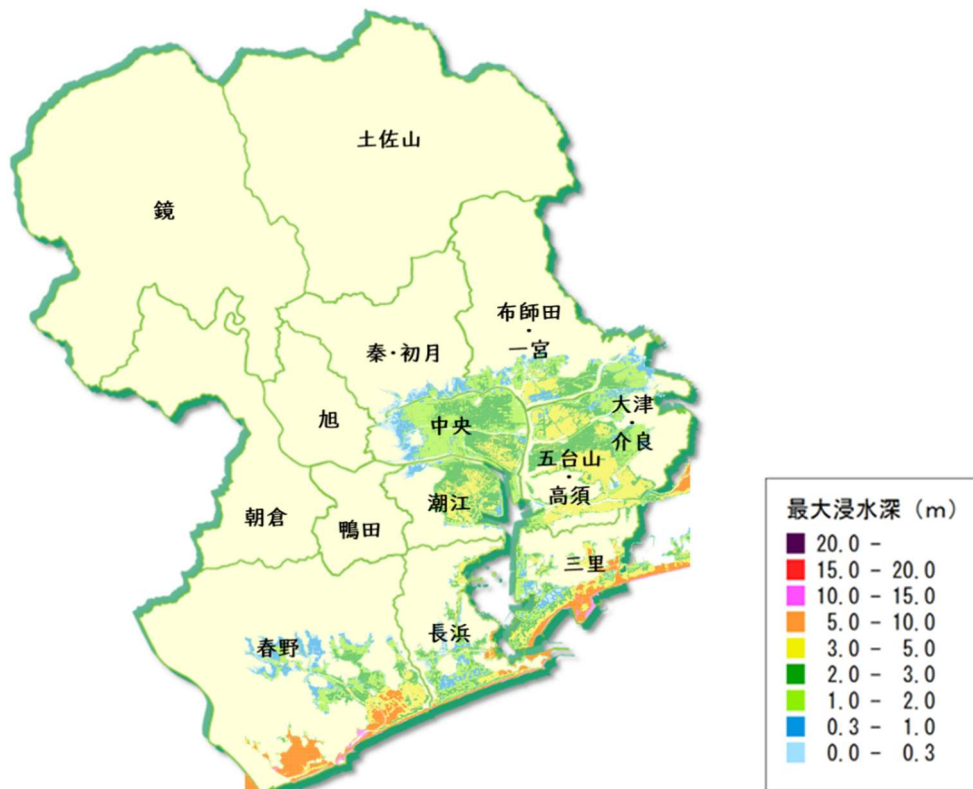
土佐山

鏡

布師田
・
一宮

秦・初月

大津
・
介良

中央

旭

五台山
・
高須

潮江

朝倉

鴨田

三里

春野

長浜

最大浸水深（m）
20.0 -
15.0 - 20.0
10.0 - 15.0
5.0 - 10.0
3.0 - 5.0
2.0 - 3.0
1.0 - 2.0
0.3 - 1.0
0.0 - 0.3